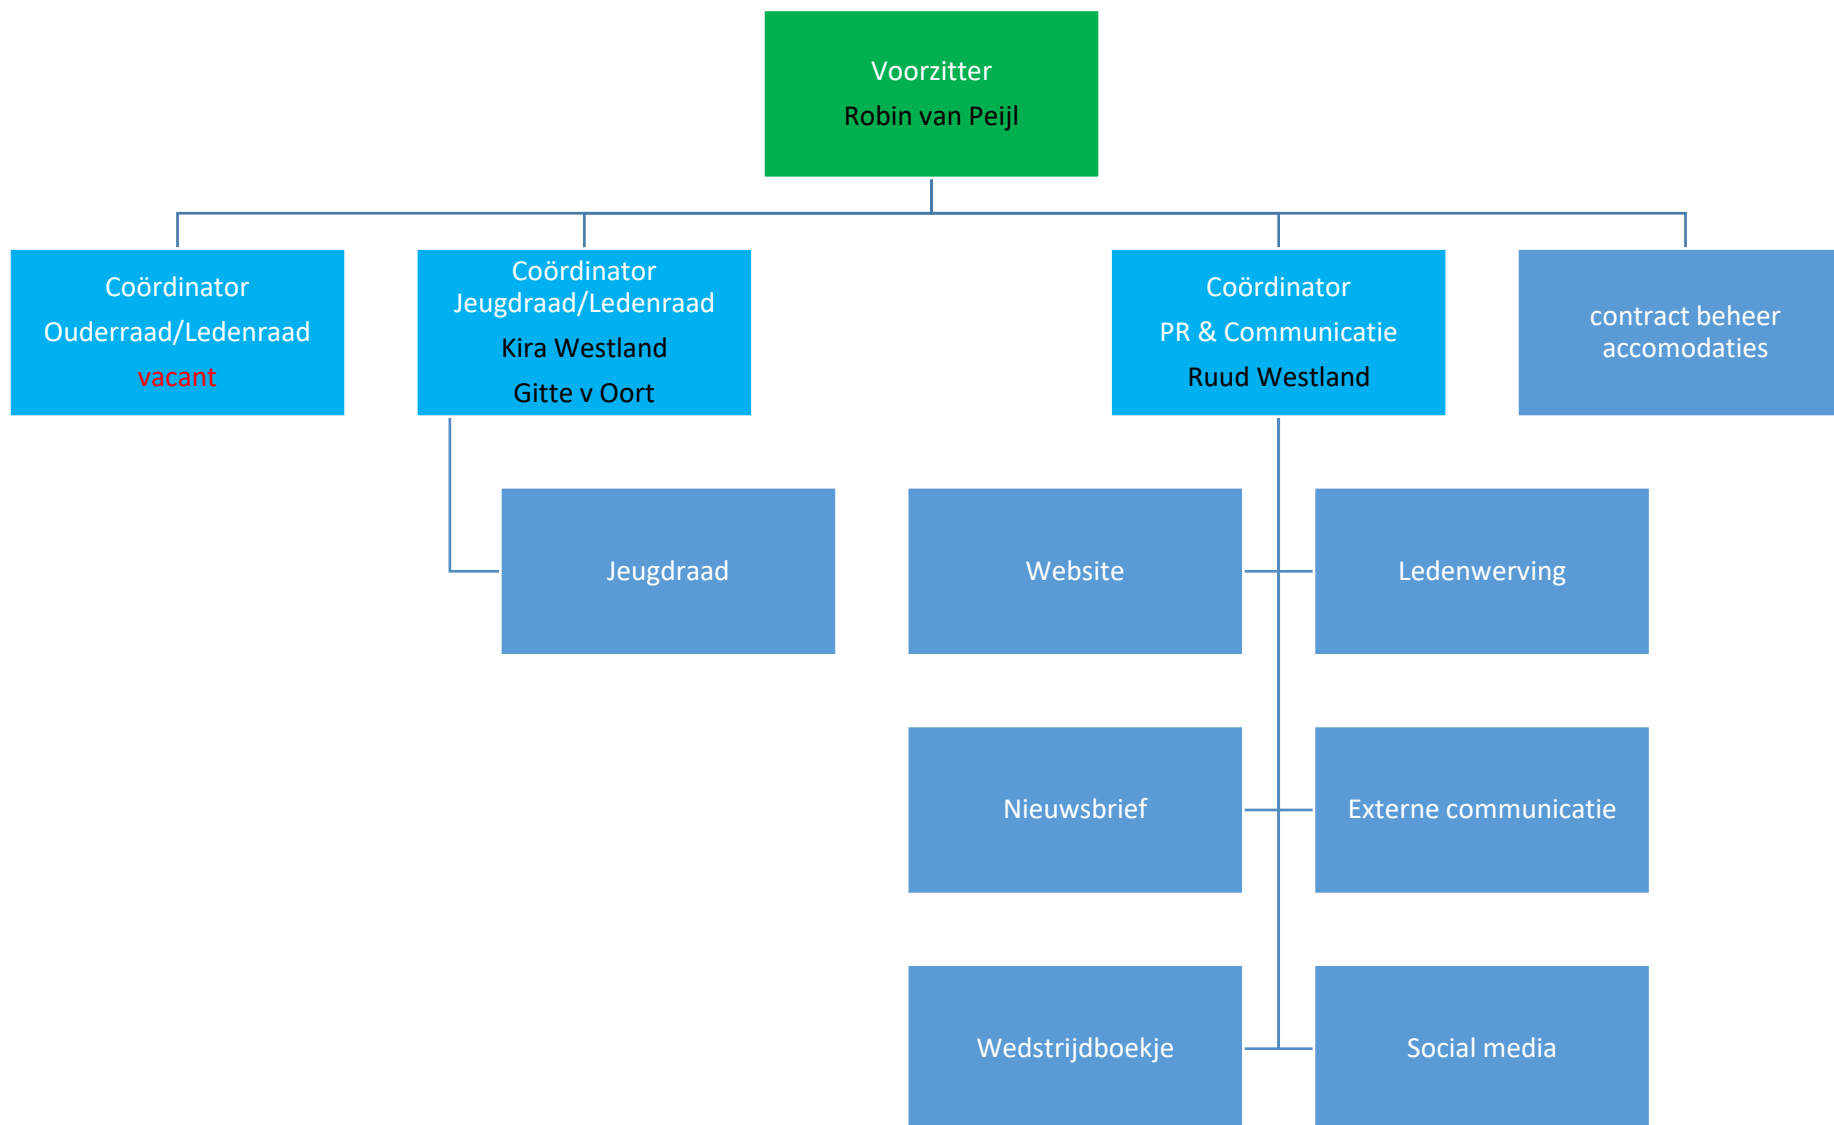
Voorzitter
Robin van Peijl

Coördinator
Ouderraad/Ledenraad
vacant

Coördinator
Jeugdraad/Ledenraad
Kira Westland
Gitte v Oort

Coördinator
PR & Communicatie
Ruud Westland

contract beheer accomodaties

Jeugdraad

Website

Ledenwerving

Nieuwsbrief

Externe communicatie

Wedstrijdboekje

Social media